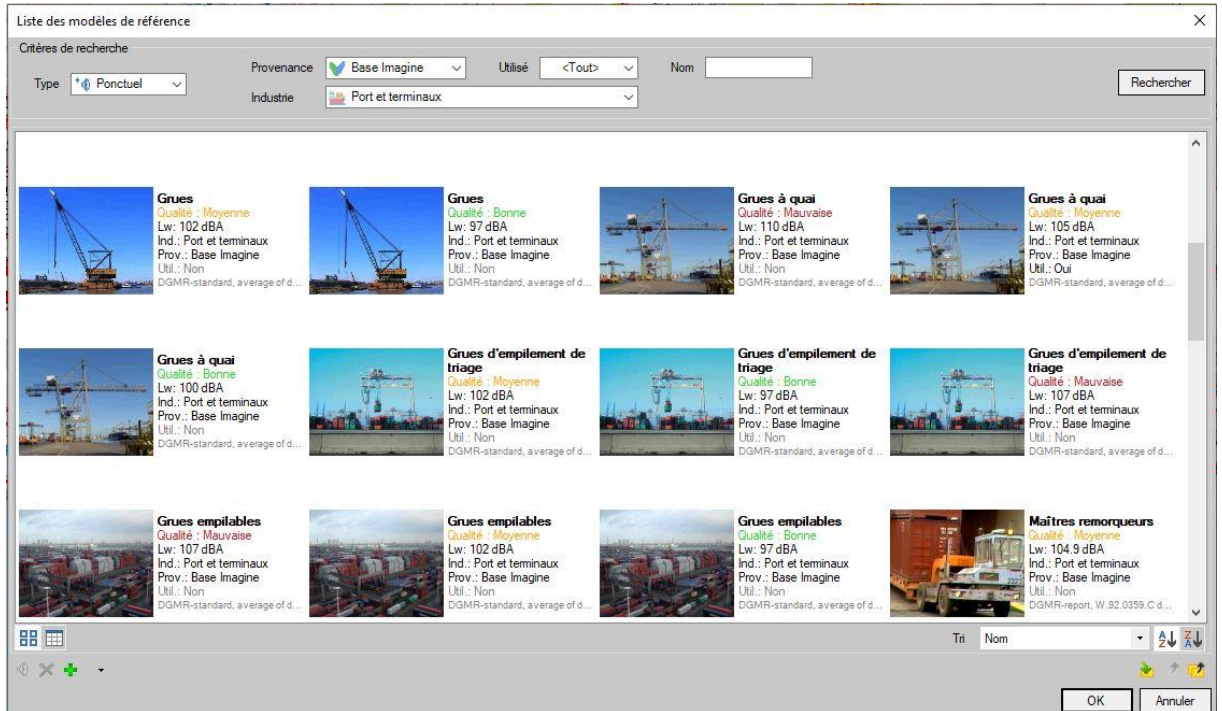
Liste des modèles de référence

Critères de recherche

Type Ponctuel

Provenance Base Imagine

Utilisé <Tout>

Nom

Industrie Port et terminaux

Rechercher

Grues
Qualité : Moyenne
Lw: 102 dBA
Ind.: Port et terminaux
Prov.: Base Imagine
Util.: Non
DGMR-standard, average of d...

Grues
Qualité : Bonne
Lw: 97 dBA
Ind.: Port et terminaux
Prov.: Base Imagine
Util.: Non
DGMR-standard, average of d...

Grues à quai
Qualité : Mauvaise
Lw: 110 dBA
Ind.: Port et terminaux
Prov.: Base Imagine
Util.: Non
DGMR-standard, average of d...

Grues à quai
Qualité : Moyenne
Lw: 105 dBA
Ind.: Port et terminaux
Prov.: Base Imagine
Util.: Oui
DGMR-standard, average of d...

Grues à quai
Qualité : Bonne
Lw: 100 dBA
Ind.: Port et terminaux
Prov.: Base Imagine
Util.: Non
DGMR-standard, average of d...

Grues d'empilement de triage
Qualité : Moyenne
Lw: 102 dBA
Ind.: Port et terminaux
Prov.: Base Imagine
Util.: Non
DGMR-standard, average of d...

Grues d'empilement de triage
Qualité : Bonne
Lw: 97 dBA
Ind.: Port et terminaux
Prov.: Base Imagine
Util.: Non
DGMR-standard, average of d...

Grues d'empilement de triage
Qualité : Mauvaise
Lw: 107 dBA
Ind.: Port et terminaux
Prov.: Base Imagine
Util.: Non
DGMR-standard, average of d...

Grues empilables
Qualité : Mauvaise
Lw: 107 dBA
Ind.: Port et terminaux
Prov.: Base Imagine
Util.: Non
DGMR-standard, average of d...

Grues empilables
Qualité : Moyenne
Lw: 102 dBA
Ind.: Port et terminaux
Prov.: Base Imagine
Util.: Non
DGMR-standard, average of d...

Grues empilables
Qualité : Bonne
Lw: 97 dBA
Ind.: Port et terminaux
Prov.: Base Imagine
Util.: Non
DGMR-standard, average of d...

Maîtres remorqueurs
Qualité : Moyenne
Lw: 104.9 dBA
Ind.: Port et terminaux
Prov.: Base Imagine
Util.: Non
DGMR-report, W.92.0359.C d...

Tri Nom

OK Annuler